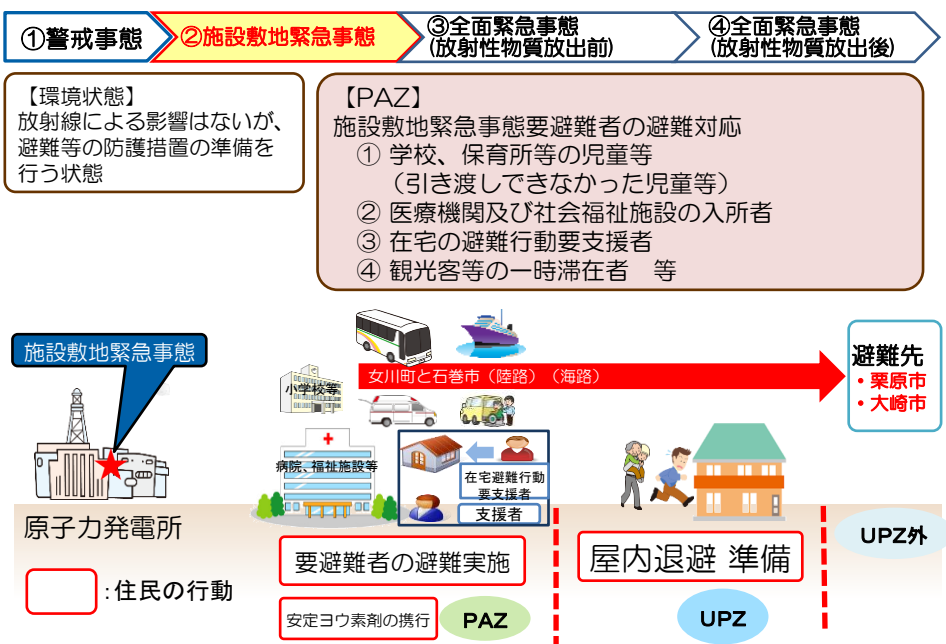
①警戒事態
②施設敷地緊急事態
③全面緊急事態
(放射性物質放出前)
④全面緊急事態
(放射性物質放出後)

【環境状態】
放射線による影響はないが、避難等の防護措置の準備を行う状態

【PAZ】
施設敷地緊急事態要避難者の避難対応
① 学校、保育所等の児童等
(引き渡しできなかった児童等)
② 医療機関及び社会福祉施設の入所者
③ 在宅の避難行動要支援者
④ 観光客等の一時滞在者　等

施設敷地緊急事態

小学校等

女川町と石巻市（陸路）（海路）

避難先
・栗原市
・大崎市

病院、福祉施設等

在宅避難行動要支援者

支援者

原子力発電所

要避難者の避難実施

屋内退避 準備

UPZ外

:住民の行動

安定ヨウ素剤の携行

PAZ

UPZ